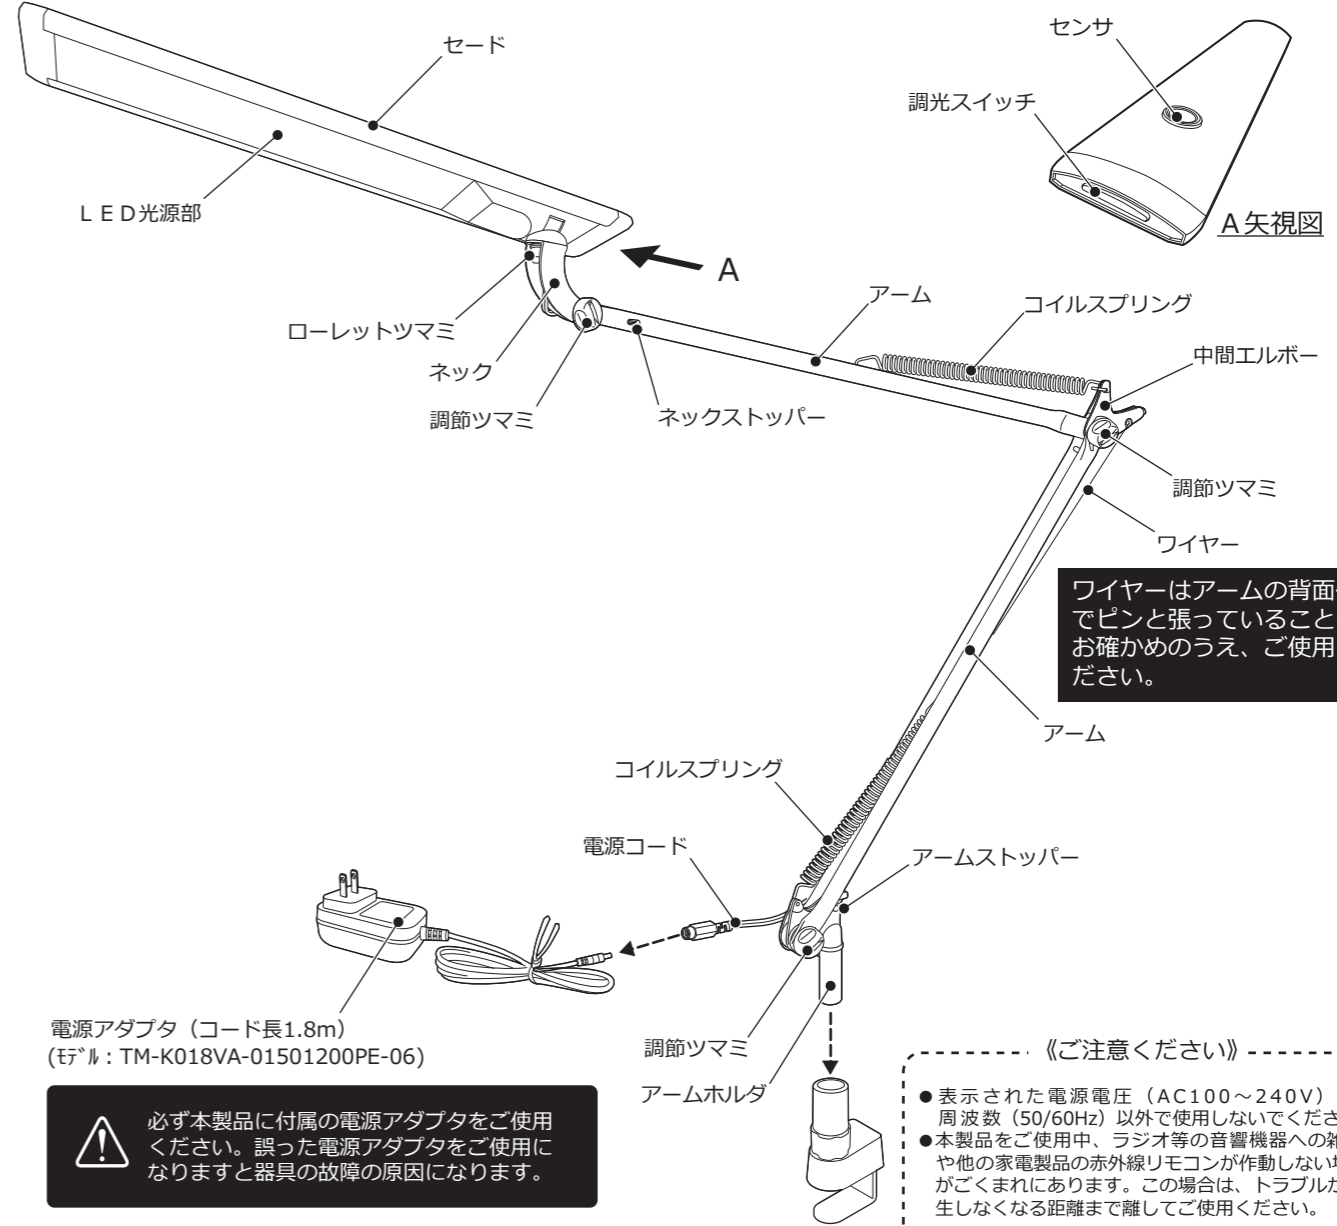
センサ

調光スイッチ

A矢視図

セード

LED光源部

A

ローレットツマミ

ネック

調節ツマミ

アーム

ネックストッパー

コイルスプリング

中間エルボー

調節ツマミ

ワイヤー

ワイヤーはアームの背面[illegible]でピンと張っていること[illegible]お確かめのうえ、ご使用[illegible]ださい。

アーム

コイルスプリング

電源コード

アームストッパー

電源アダプタ（コード長1.8m）
(ﾓﾃﾞﾙ：TM-K018VA-01501200PE-06)

調節ツマミ

アームホルダ

必ず本製品に付属の電源アダプタをご使用ください。誤った電源アダプタをご使用になりますと器具の故障の原因になります。

《ご注意ください》

● 表示された電源電圧（AC100～240V）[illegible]周波数（50/60Hz）以外で使用しないでくださ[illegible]
● 本製品をご使用中、ラジオ等の音響機器への雑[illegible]や他の家電製品の赤外線リモコンが作動しない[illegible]がごくまれにあります。この場合は、トラブルが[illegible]生しなくなる距離まで離してご使用ください。